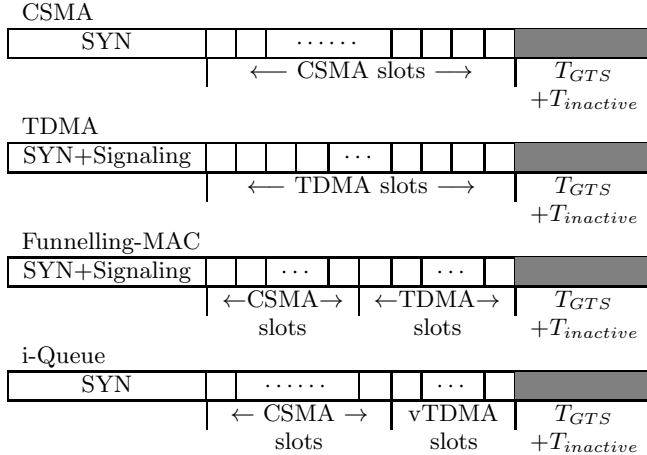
CSMA

SYN ......

$\longleftarrow$ CSMA slots $\longrightarrow$ $T_{GTS}$ $+T_{inactive}$

TDMA

SYN+Signaling ...

$\longleftarrow$ TDMA slots $\longrightarrow$ $T_{GTS}$ $+T_{inactive}$

Funnelling-MAC

SYN+Signaling ... ...

$\leftarrow$CSMA$\rightarrow$ slots $\leftarrow$TDMA$\rightarrow$ slots $T_{GTS}$ $+T_{inactive}$

i-Queue

SYN ...... ...

$\leftarrow$ CSMA $\rightarrow$ slots vTDMA slots $T_{GTS}$ $+T_{inactive}$